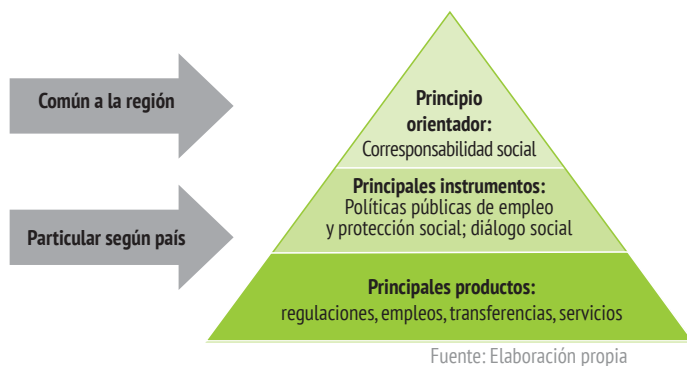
Común a la región

Particular según país

Principio orientador:
Corresponsabilidad social

Principales instrumentos:
Políticas públicas de empleo y protección social; diálogo social

Principales productos:
regulaciones, empleos, transferencias, servicios

Fuente: Elaboración propia